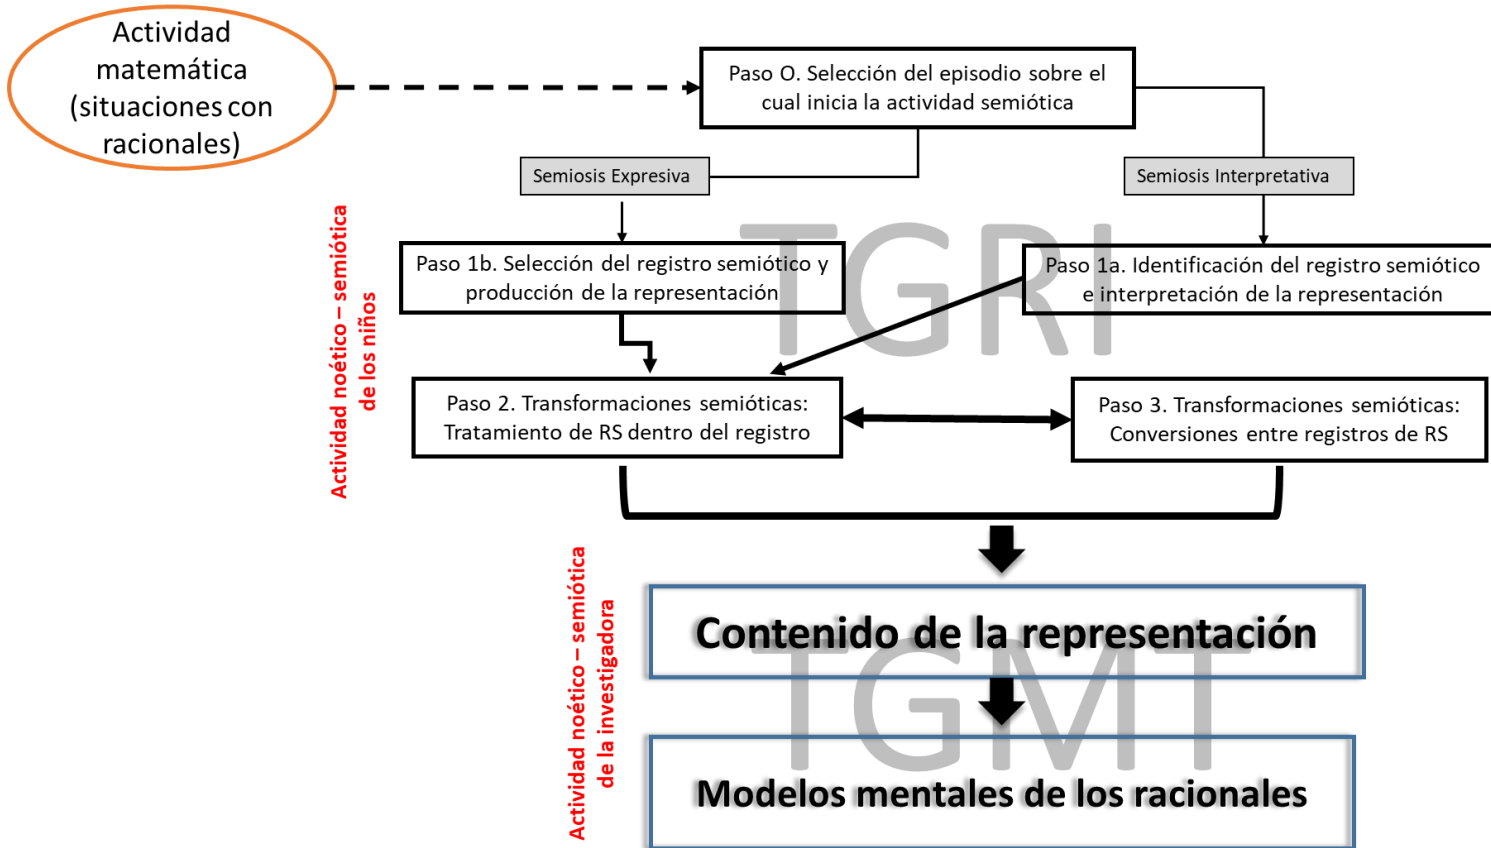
Actividad matemática (situaciones con racionales)

Paso O. Selección del episodio sobre el cual inicia la actividad semiótica

Semiosis Expresiva

Semiosis Interpretativa

Actividad noético – semiótica de los niños

TGRI

Paso 1b. Selección del registro semiótico y producción de la representación

Paso 1a. Identificación del registro semiótico e interpretación de la representación

Paso 2. Transformaciones semióticas: Tratamiento de RS dentro del registro

Paso 3. Transformaciones semióticas: Conversiones entre registros de RS

Actividad noético – semiótica de la investigadora

TGMT

Contenido de la representación

Modelos mentales de los racionales